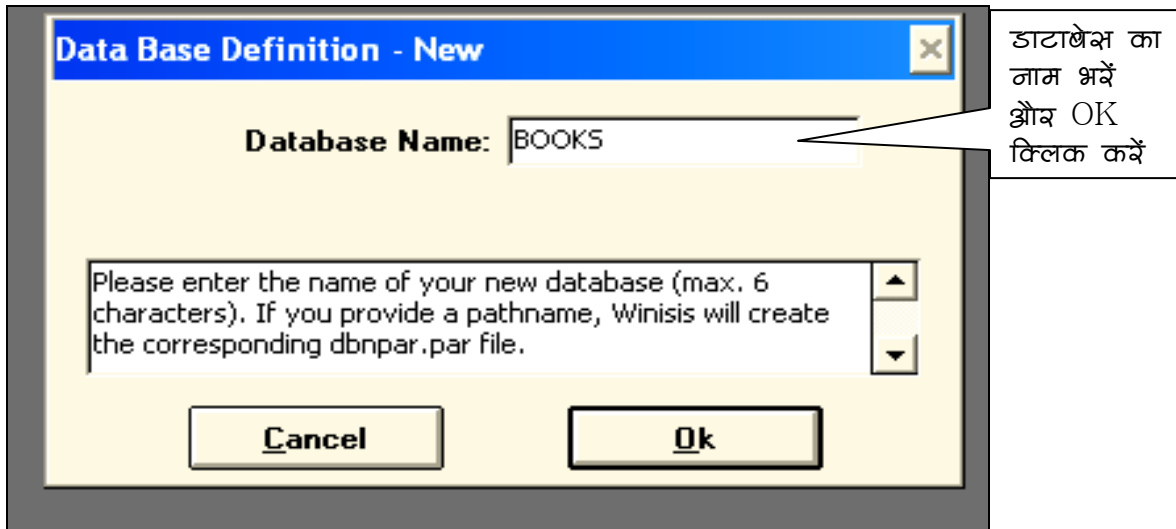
Data Base Definition - New

Database Name: BOOKS

Please enter the name of your new database (max. 6 characters). If you provide a pathname, Winisis will create the corresponding dbnpar.par file.

Cancel

Ok

डाटाबेस का नाम भरें और OK क्लिक करें